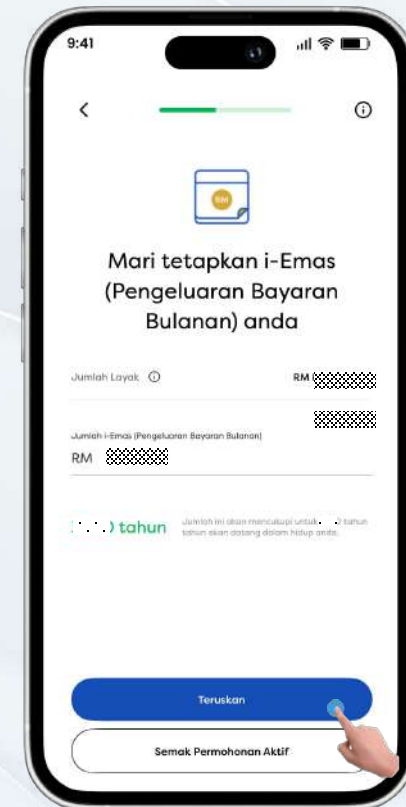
9:41

RM

Mari tetapkan i-Emas (Pengeluaran Bayaran Bulanan) anda

Jumlah Layak ⓘ
RM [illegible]

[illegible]

Jumlah i-Emas (Pengeluaran Bayaran Bulanan)
RM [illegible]

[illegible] tahun
Jumlah ini akan mencukupi untuk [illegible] tahun tahun akan datang dalam hidup anda.

Teruskan

Semak Permohonan Aktif